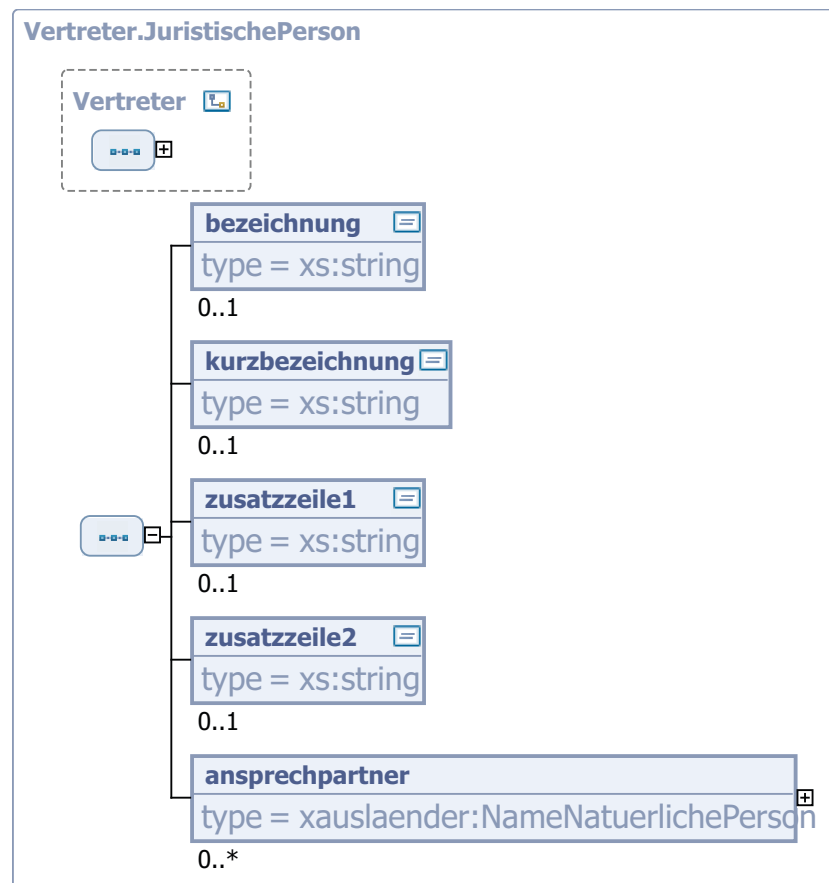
Vertreter.JuristischePerson

Vertreter

bezeichnung
type = xs:string
0..1

kurzbezeichnung
type = xs:string
0..1

zusatzzeile1
type = xs:string
0..1

zusatzzeile2
type = xs:string
0..1

ansprechpartner
type = xauslaender:NameNatuerlichePerson
0..*